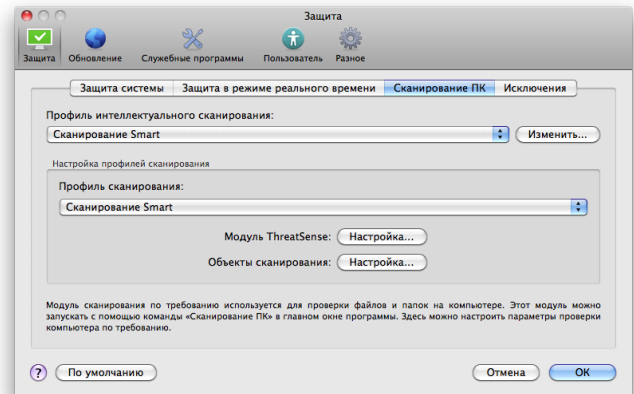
Защита

Защита
Обновление
Служебные программы
Пользователь
Разное

Защита системы
Защита в режиме реального времени
Сканирование ПК
Исключения

Профиль интеллектуального сканирования:
Сканирование Smart
Изменить...

Настройка профилей сканирования
Профиль сканирования:
Сканирование Smart
Модуль ThreatSense:
Настройка...
Объекты сканирования:
Настройка...

Модуль сканирования по требованию используется для проверки файлов и папок на компьютере. Этот модуль можно запускать с помощью команды «Сканирование ПК» в главном окне программы. Здесь можно настроить параметры проверки компьютера по требованию.

?
По умолчанию
Отмена
ОК